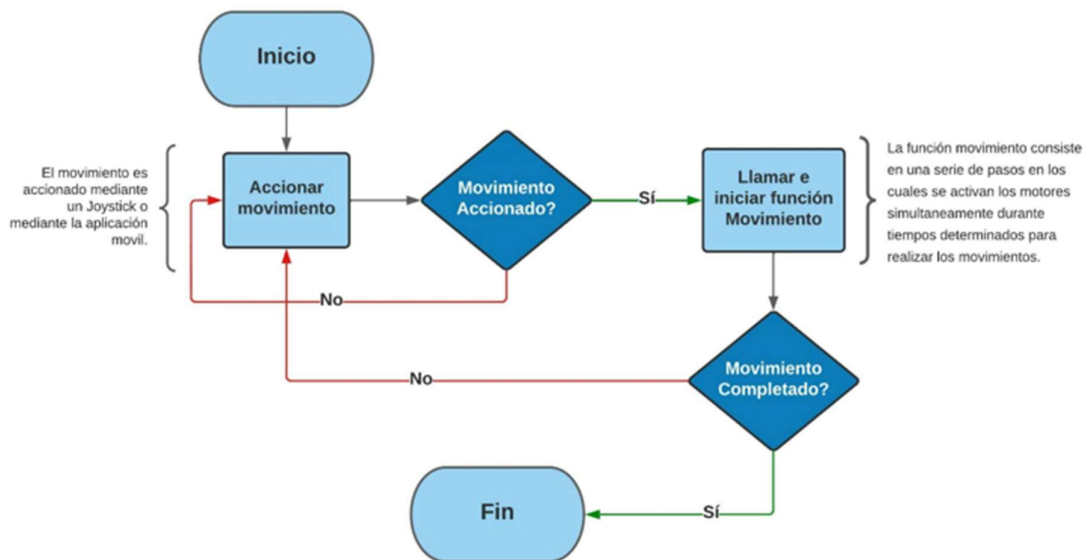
Inicio

El movimiento es accionado mediante un Joystick o mediante la aplicación movil.

Accionar movimiento

Movimiento Accionado?

Sí

Llamar e iniciar función Movimiento

La función movimiento consiste en una serie de pasos en los cuales se activan los motores simultaneamente durante tiempos determinados para realizar los movimientos.

No

Movimiento Completado?

No

Fin

Sí